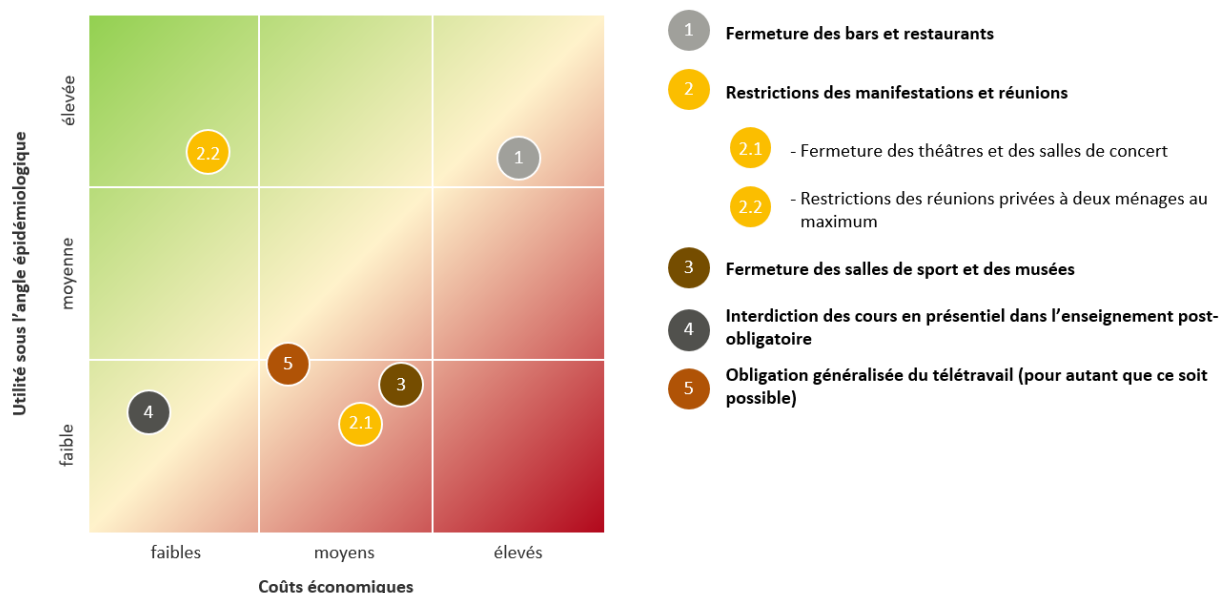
Utilité sous l'angle épidémiologique

élevée

moyenne

faible

2.2

1

5

3

4

2.1

faibles

moyens

élevés

Coûts économiques

1 Fermeture des bars et restaurants

2 Restrictions des manifestations et réunions

2.1 - Fermeture des théâtres et des salles de concert

2.2 - Restrictions des réunions privées à deux ménages au maximum

3 Fermeture des salles de sport et des musées

4 Interdiction des cours en présentiel dans l'enseignement post-obligatoire

5 Obligation généralisée du télétravail (pour autant que ce soit possible)